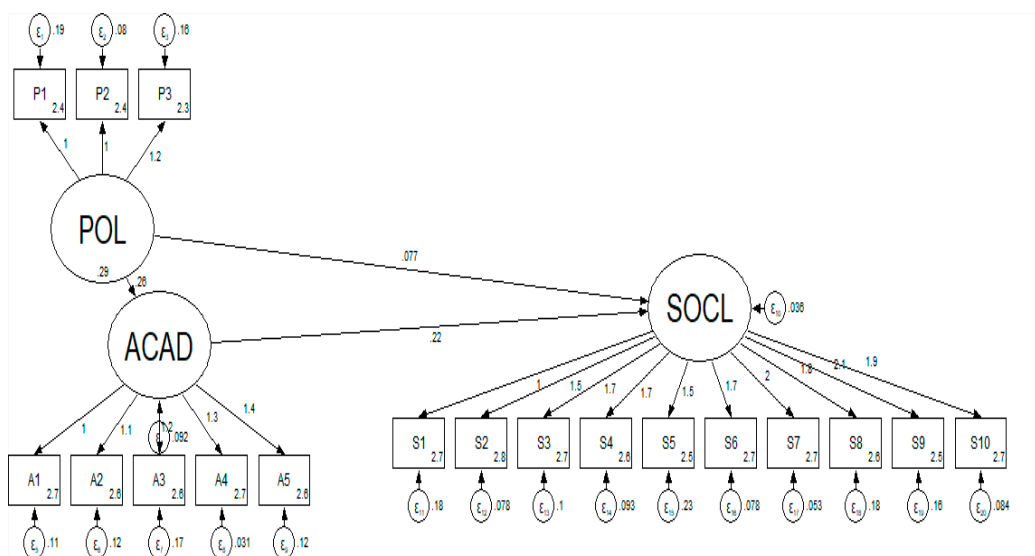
$\varepsilon_1$ .19
$\varepsilon_2$ .08
$\varepsilon_3$ .16

P1 2.4
P2 2.4
P3 2.3

1
1
1.2

POL
.29

.077

.26

SOCL
$\varepsilon_{10}$ .036

ACAD

.22

1
1.1
1.2
$\varepsilon_8$ .092
1.3
1.4

1
1.5
1.7
1.7
1.5
1.7
2
1.8
2.1
1.9

A1 2.7
A2 2.6
A3 2.6
A4 2.7
A5 2.6

S1 2.7
S2 2.8
S3 2.7
S4 2.6
S5 2.5
S6 2.7
S7 2.7
S8 2.6
S9 2.5
S10 2.7

$\varepsilon_5$ .11
$\varepsilon_6$ .12
$\varepsilon_7$ .17
$\varepsilon_8$ .031
$\varepsilon_9$ .12

$\varepsilon_{11}$ .18
$\varepsilon_{12}$ .078
$\varepsilon_{13}$ .1
$\varepsilon_{14}$ .093
$\varepsilon_{15}$ .23
$\varepsilon_{16}$ .078
$\varepsilon_{17}$ .053
$\varepsilon_{18}$ .18
$\varepsilon_{19}$ .16
$\varepsilon_{20}$ .084